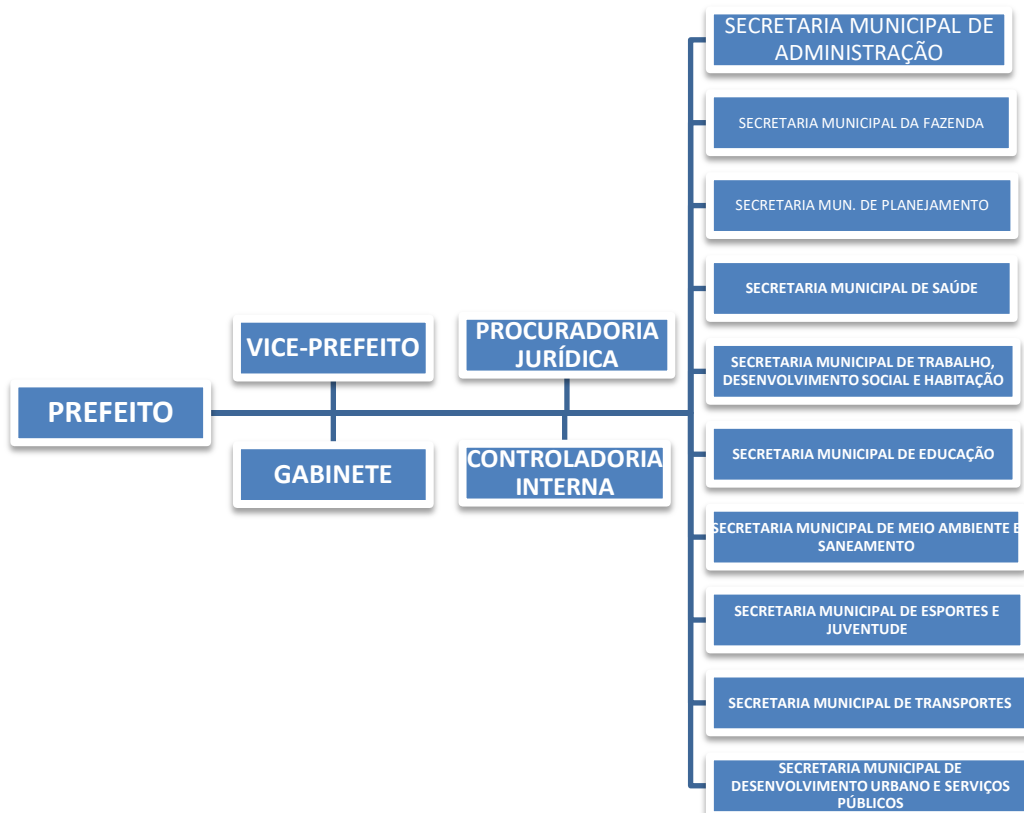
PREFEITO

VICE-PREFEITO

GABINETE

PROCURADORIA JURÍDICA

CONTROLADORIA INTERNA

SECRETARIA MUNICIPAL DE ADMINISTRAÇÃO

SECRETARIA MUNICIPAL DA FAZENDA

SECRETARIA MUN. DE PLANEJAMENTO

SECRETARIA MUNICIPAL DE SAÚDE

SECRETARIA MUNICIPAL DE TRABALHO, DESENVOLVIMENTO SOCIAL E HABITAÇÃO

SECRETARIA MUNICIPAL DE EDUCAÇÃO

SECRETARIA MUNICIPAL DE MEIO AMBIENTE E SANEAMENTO

SECRETARIA MUNICIPAL DE ESPORTES E JUVENTUDE

SECRETARIA MUNICIPAL DE TRANSPORTES

SECRETARIA MUNICIPAL DE DESENVOLVIMENTO URBANO E SERVIÇOS PÚBLICOS